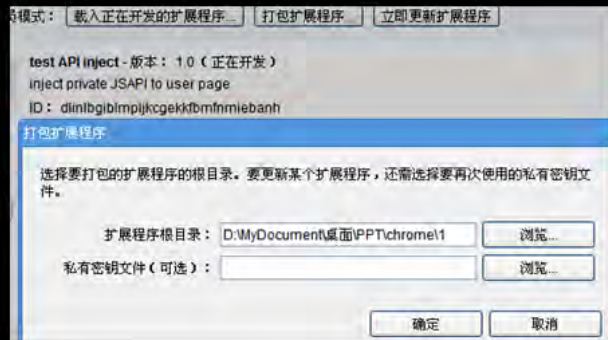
发模式: 载入正在开发的扩展程序... 打包扩展程序... 立即更新扩展程序

test API inject - 版本： 1.0（正在开发）
inject private JSAPI to user page
ID： dlinlbgiblmpijkcgekkfbmfnmiebanh

打包扩展程序

选择要打包的扩展程序的根目录。要更新某个扩展程序，还需选择要再次使用的私有密钥文件。

扩展程序根目录： D:\MyDocument\桌面\PPT\chrome\1 浏览...

私有密钥文件（可选）： 浏览...

确定 取消